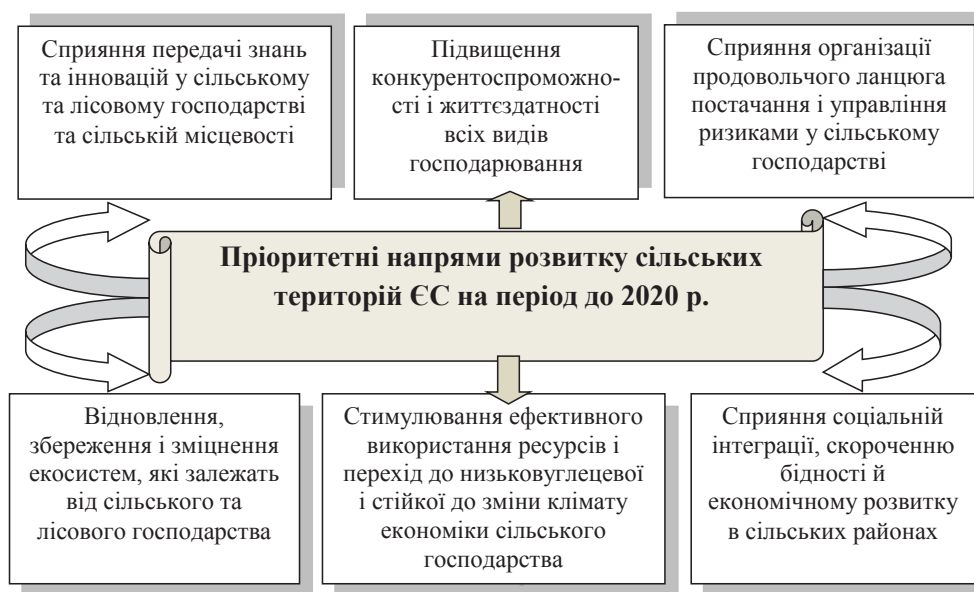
Сприяння передачі знань та інновацій у сільському та лісовому господарстві та сільській місцевості

Підвищення конкурентоспроможності і життєздатності всіх видів господарювання

Сприяння організації продовольчого ланцюга постачання і управління ризиками у сільському господарстві

Пріоритетні напрями розвитку сільських територій ЄС на період до 2020 р.

Відновлення, збереження і зміцнення екосистем, які залежать від сільського та лісового господарства

Стимулювання ефективного використання ресурсів і перехід до низьковуглецевої і стійкої до зміни клімату економіки сільського господарства

Сприяння соціальній інтеграції, скороченню бідності й економічному розвитку в сільських районах